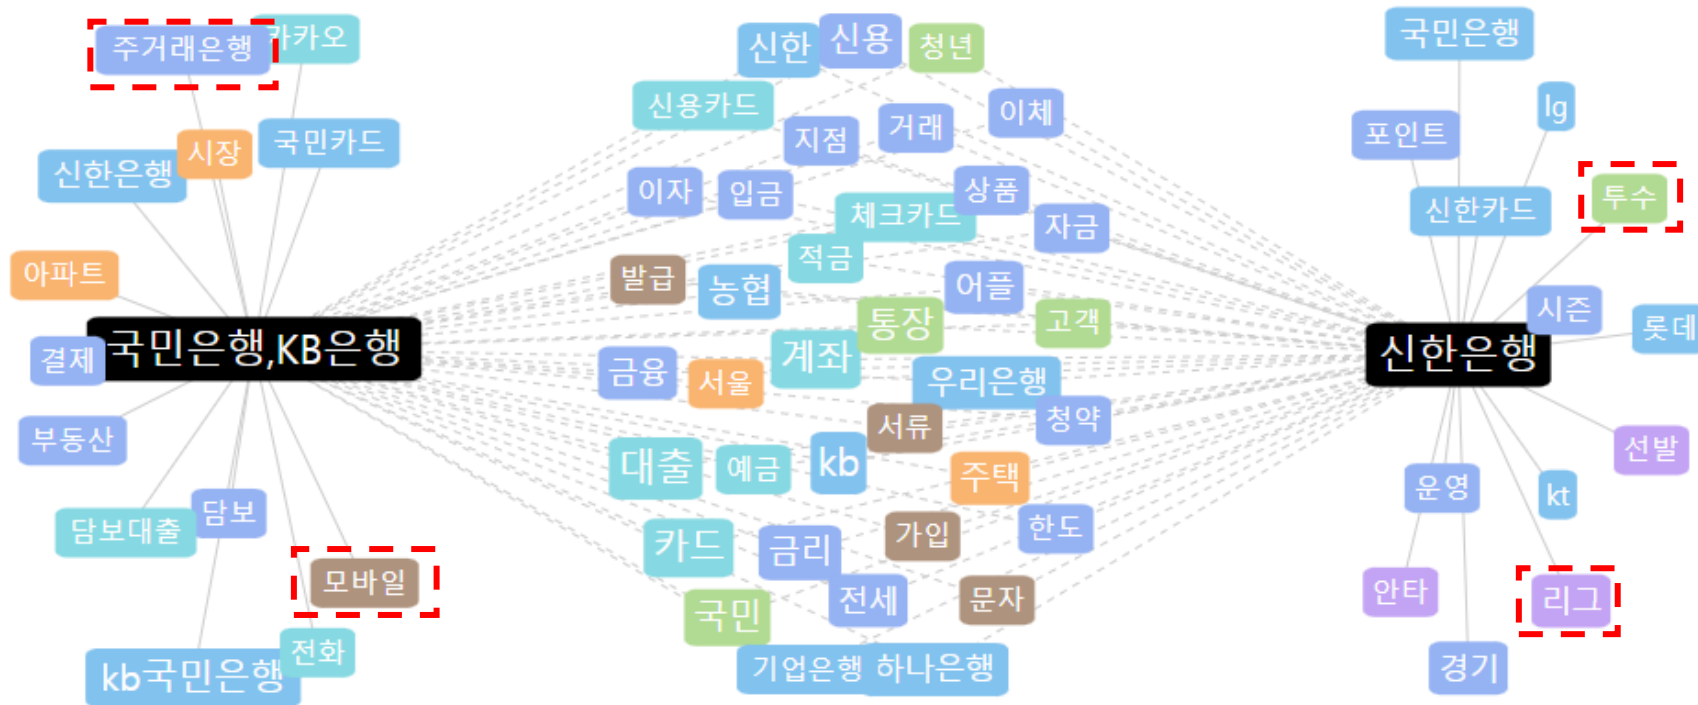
주거래은행
카카오
시장
국민카드
신한은행
아파트
국민은행,KB은행
결제
부동산
담보
담보대출
모바일
전화
kb국민은행

신한
신용
청년
신용카드
지점
거래
이체
이자
입금
체크카드
상품
자금
적금
발급
농협
어플
통장
고객
계좌
금융
서울
우리은행
서류
청약
대출
예금
kb
주택
카드
금리
가입
한도
국민
전세
문자
기업은행
하나은행

국민은행
lg
포인트
투수
신한카드
시즌
롯데
신한은행
선발
운영
kt
안타
리그
경기